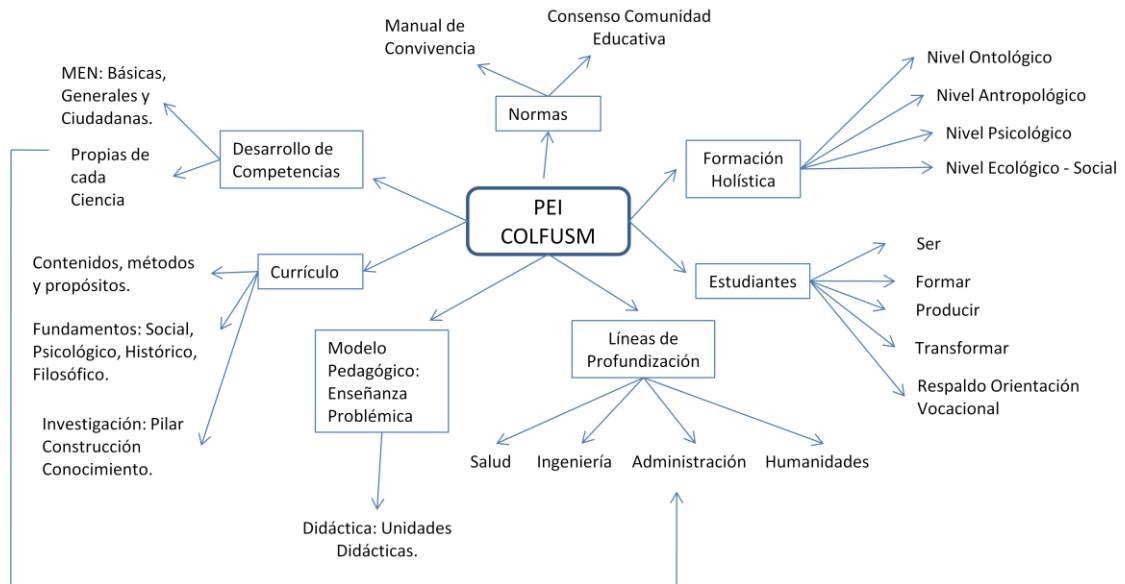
PEI COLFUSM

Manual de Convivencia

Consenso Comunidad Educativa

Normas

MEN: Básicas, Generales y Ciudadanas.

Propias de cada Ciencia

Desarrollo de Competencias

Formación Holística

Nivel Ontológico

Nivel Antropológico

Nivel Psicológico

Nivel Ecológico - Social

Contenidos, métodos y propósitos.

Currículo

Fundamentos: Social, Psicológico, Histórico, Filosófico.

Investigación: Pilar Construcción Conocimiento.

Modelo Pedagógico: Enseñanza Problémica

Didáctica: Unidades Didácticas.

Líneas de Profundización

Salud

Ingeniería

Administración

Humanidades

Estudiantes

Ser

Formar

Producir

Transformar

Respaldo Orientación Vocacional